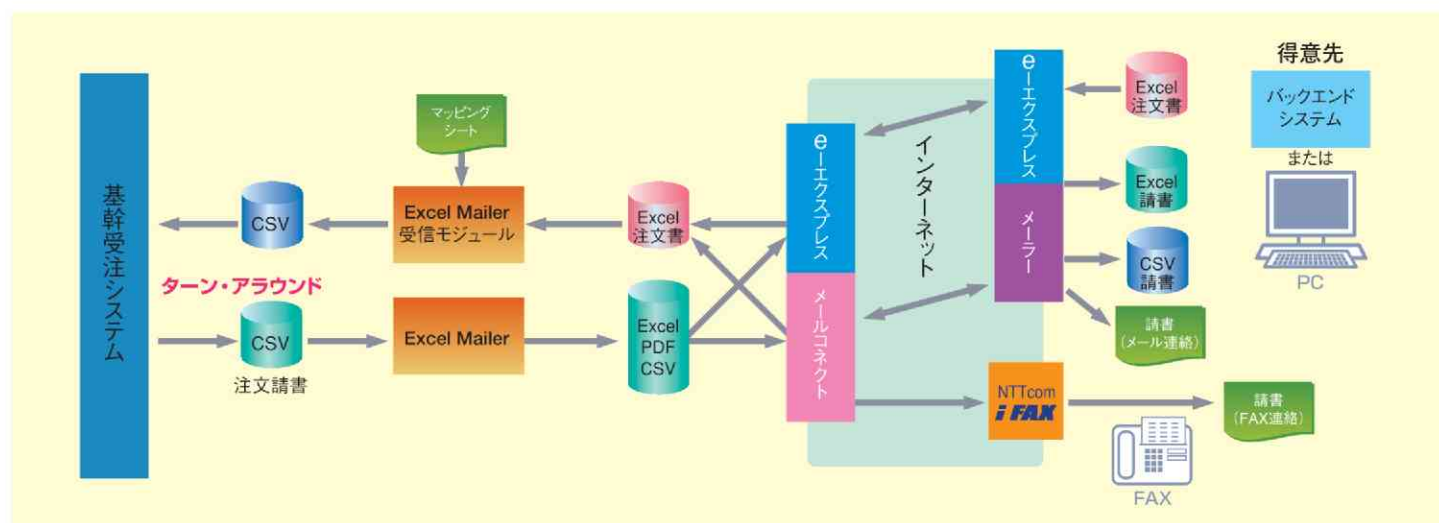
基幹受注システム

マッピングシート

CSV

Excel Mailer
受信モジュール

Excel
注文書

ターン・アラウンド

CSV
注文請書

Excel Mailer

Excel
PDF
CSV

e-エクスプレス

メールコネクト

インターネット

e-エクスプレス

メーラー

NTTcom
i FAX

Excel
注文書

Excel
請書

CSV
請書

請書
(メール連絡)

請書
(FAX連絡)

FAX

得意先

バックエンド
システム

または

PC